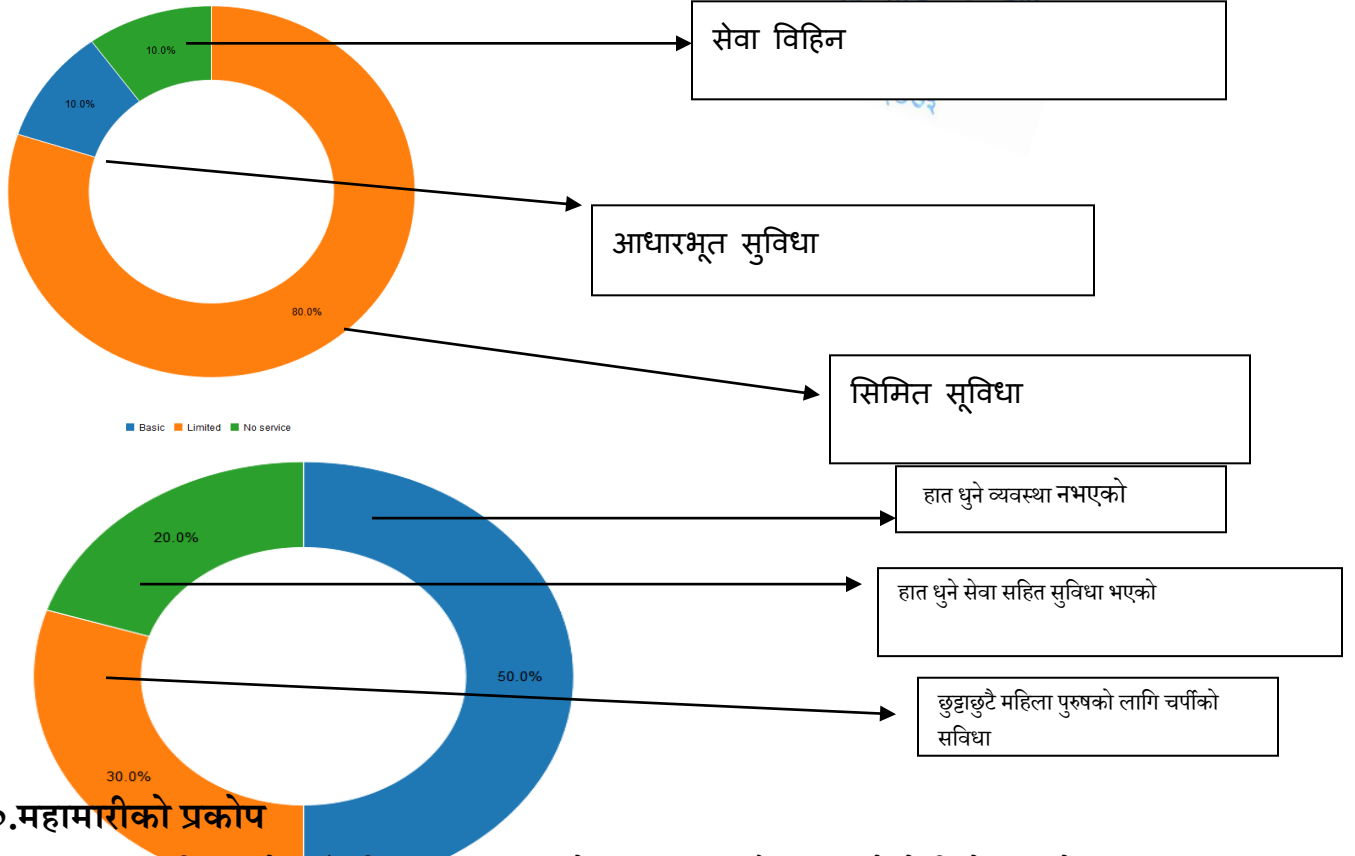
10.0%

10.0%

80.0%

सेवा विहिन

आधारभूत सुविधा

सिमित सूविधा

Basic Limited No service

20.0%

50.0%

30.0%

हात धुने व्यवस्था नभएको

हात धुने सेवा सहित सुविधा भएको

छुट्टाछुटै महिला पुरुषको लागि चर्पीको सविधा

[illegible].महामारीको प्रकोप